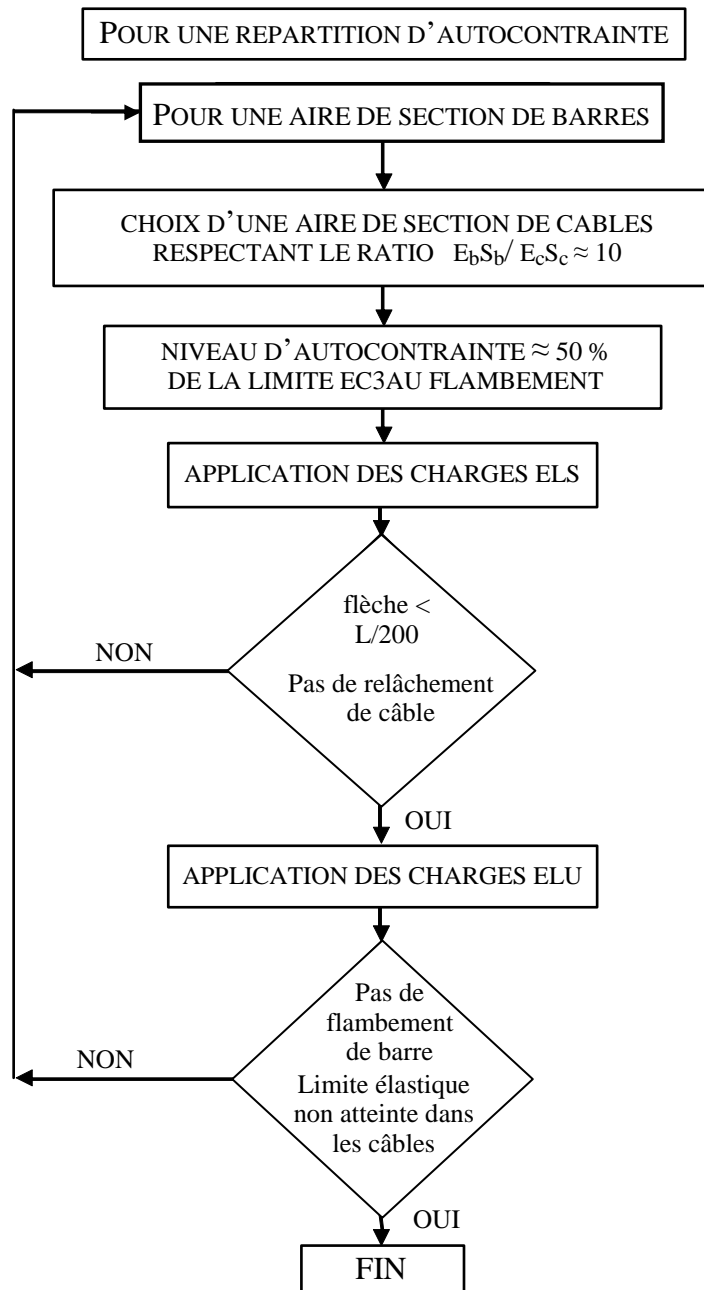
POUR UNE REPARTITION D'AUTOCONTRAINTE

POUR UNE AIRE DE SECTION DE BARRES

CHOIX D'UNE AIRE DE SECTION DE CABLES RESPECTANT LE RATIO $E_bS_b/ E_cS_c \approx 10$

NIVEAU D'AUTOCONTRAINTE $\approx$ 50 % DE LA LIMITE EC3AU FLAMBEMENT

APPLICATION DES CHARGES ELS

flèche < L/200

Pas de relâchement de câble

NON

OUI

APPLICATION DES CHARGES ELU

Pas de flambement de barre

Limite élastique non atteinte dans les câbles

NON

OUI

FIN